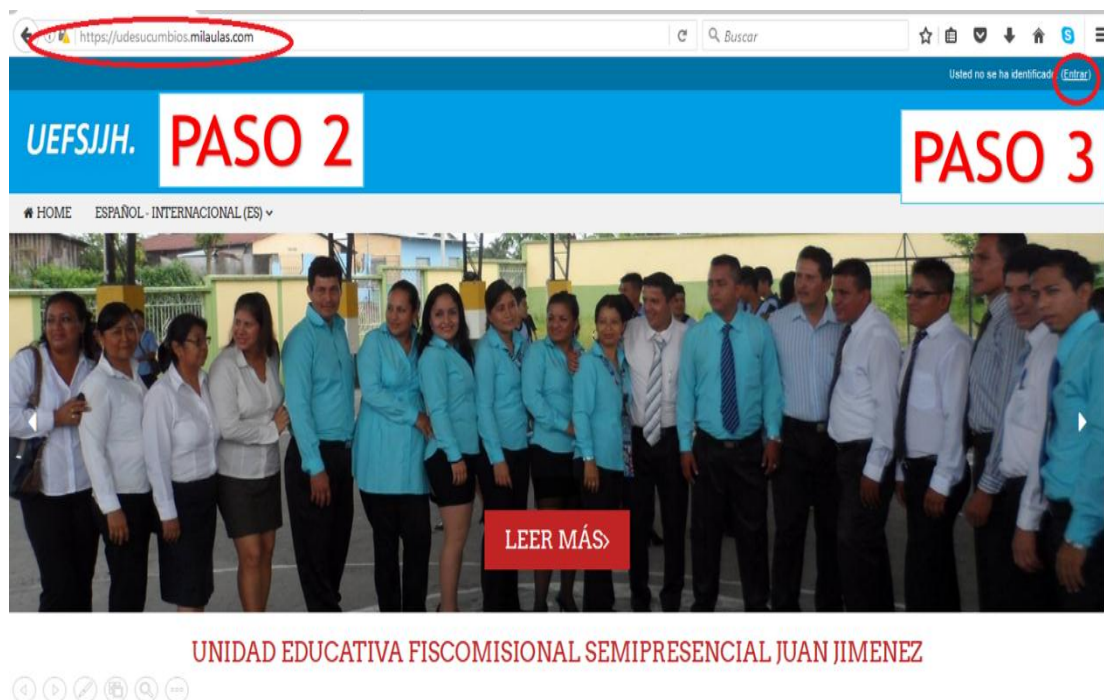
https://udesucumbios.milaulas.com

Buscar

Usted no se ha identificado. (Entrar)

UEFSJJH.

PASO 2

PASO 3

HOME ESPAÑOL - INTERNACIONAL (ES)

LEER MÁS›

UNIDAD EDUCATIVA FISCOMISIONAL SEMIPRESENCIAL JUAN JIMENEZ